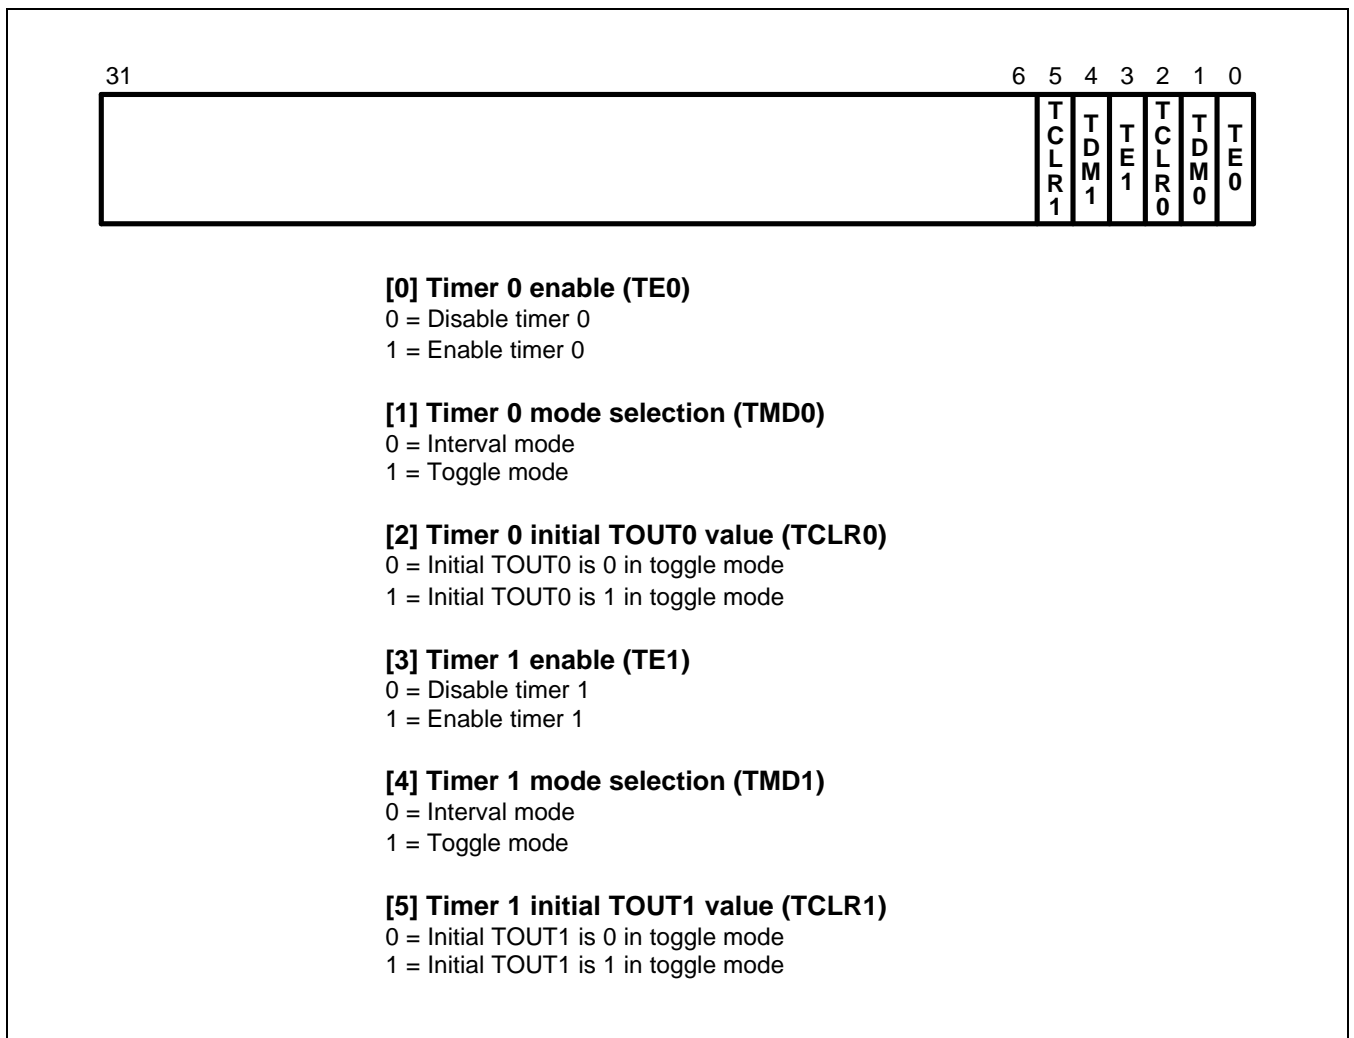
31 6 5 4 3 2 1 0

| | TCLR1 | TDM1 | TE1 | TCLR0 | TDM0 | TE0 |
|---|---|---|---|---|---|---|

**[0] Timer 0 enable (TE0)**
0 = Disable timer 0
1 = Enable timer 0

**[1] Timer 0 mode selection (TMD0)**
0 = Interval mode
1 = Toggle mode

**[2] Timer 0 initial TOUT0 value (TCLR0)**
0 = Initial TOUT0 is 0 in toggle mode
1 = Initial TOUT0 is 1 in toggle mode

**[3] Timer 1 enable (TE1)**
0 = Disable timer 1
1 = Enable timer 1

**[4] Timer 1 mode selection (TMD1)**
0 = Interval mode
1 = Toggle mode

**[5] Timer 1 initial TOUT1 value (TCLR1)**
0 = Initial TOUT1 is 0 in toggle mode
1 = Initial TOUT1 is 1 in toggle mode